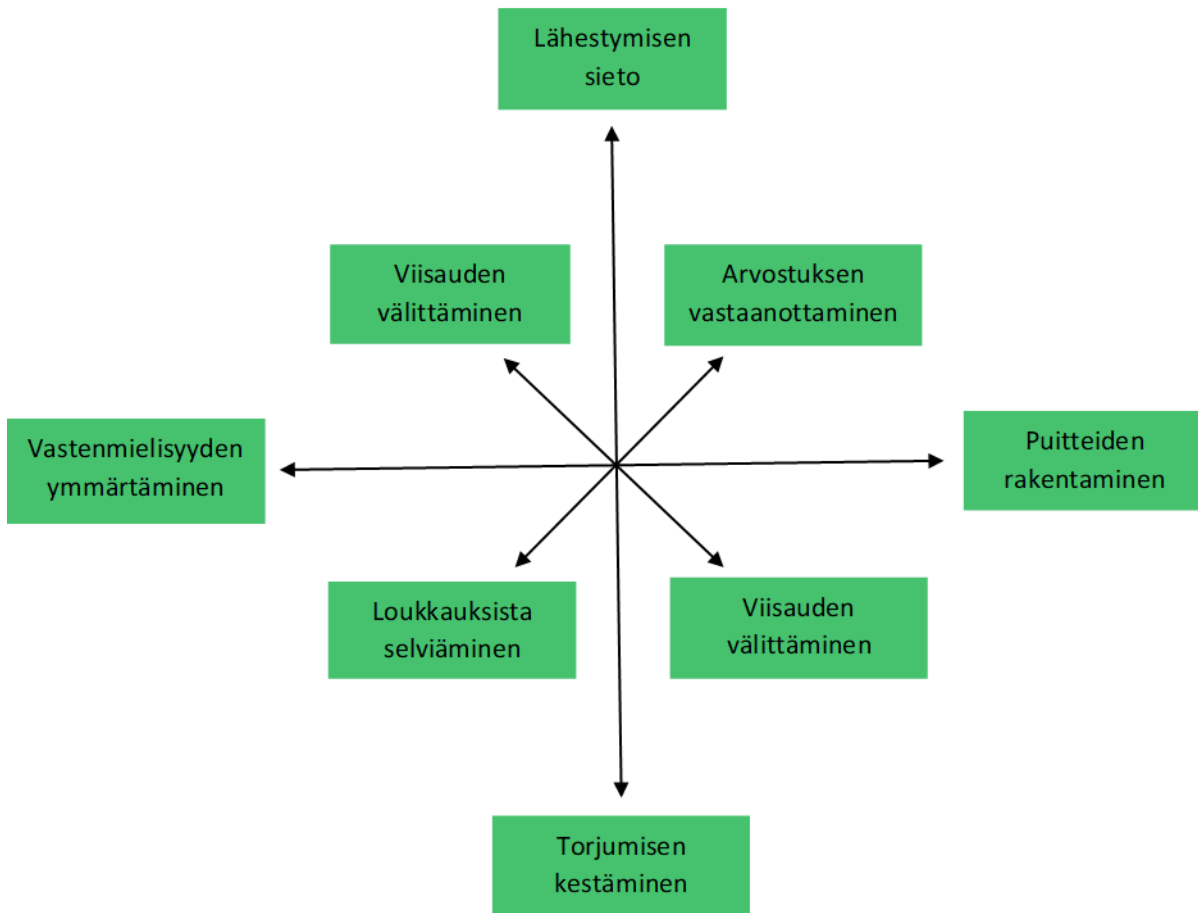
Lähestymisen sieto

Viisauden välittäminen

Arvostuksen vastaanottaminen

Vastenmielisyyden ymmärtäminen

Puitteiden rakentaminen

Loukkauksista selviäminen

Viisauden välittäminen

Torjumisen kestäminen